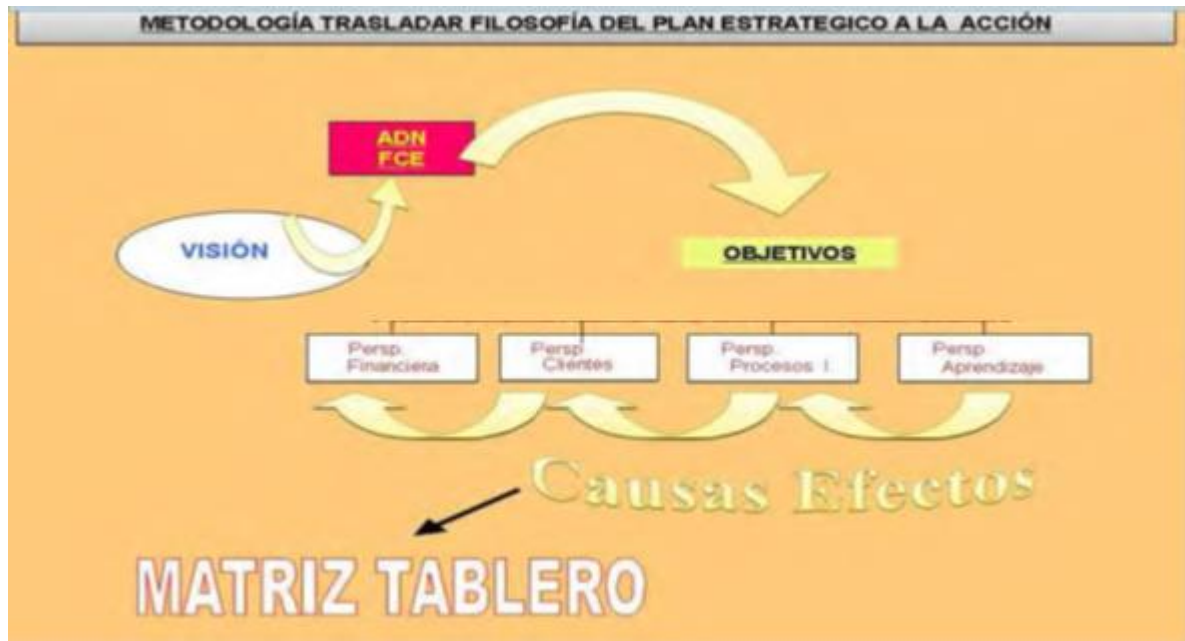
METODOLOGÍA TRASLADAR FILOSOFÍA DEL PLAN ESTRATEGICO A LA ACCIÓN

ADN
FCE

VISIÓN

OBJETIVOS

Persp. Financiera

Persp. Clientes

Persp. Procesos I.

Persp. Aprendizaje

Causas Efectos

MATRIZ TABLERO